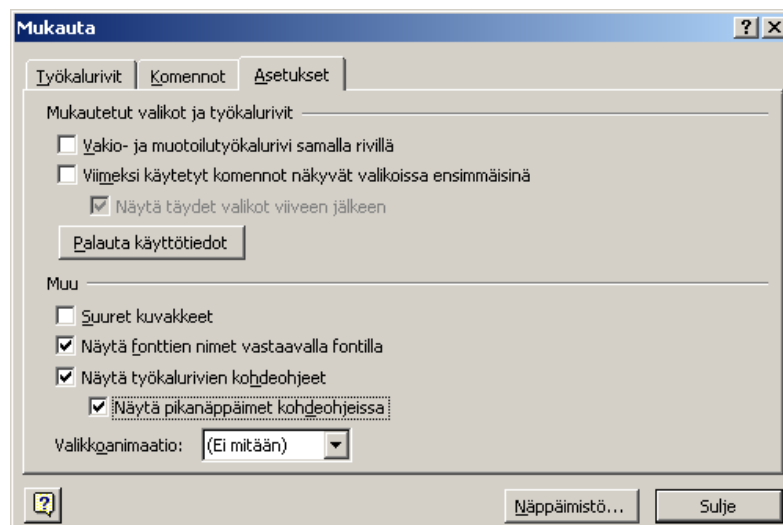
Mukauta

?

Työkalurivit | Komennot | Asetukset

Mukautetut valikot ja työkalurivit

Vakio- ja muotoilutyökalurivi samalla rivillä

Viimeksi käytetyt komennot näkyvät valikoissa ensimmäisinä

Näytä täydet valikot viiveen jälkeen

Palauta käyttötiedot

Muu

Suuret kuvakkeet

Näytä fonttien nimet vastaavalla fontilla

Näytä työkalurivien kohdeohjeet

Näytä pikanäppäimet kohdeohjeissa

Valikkoanimaatio: (Ei mitään)

Näppäimistö...

Sulje